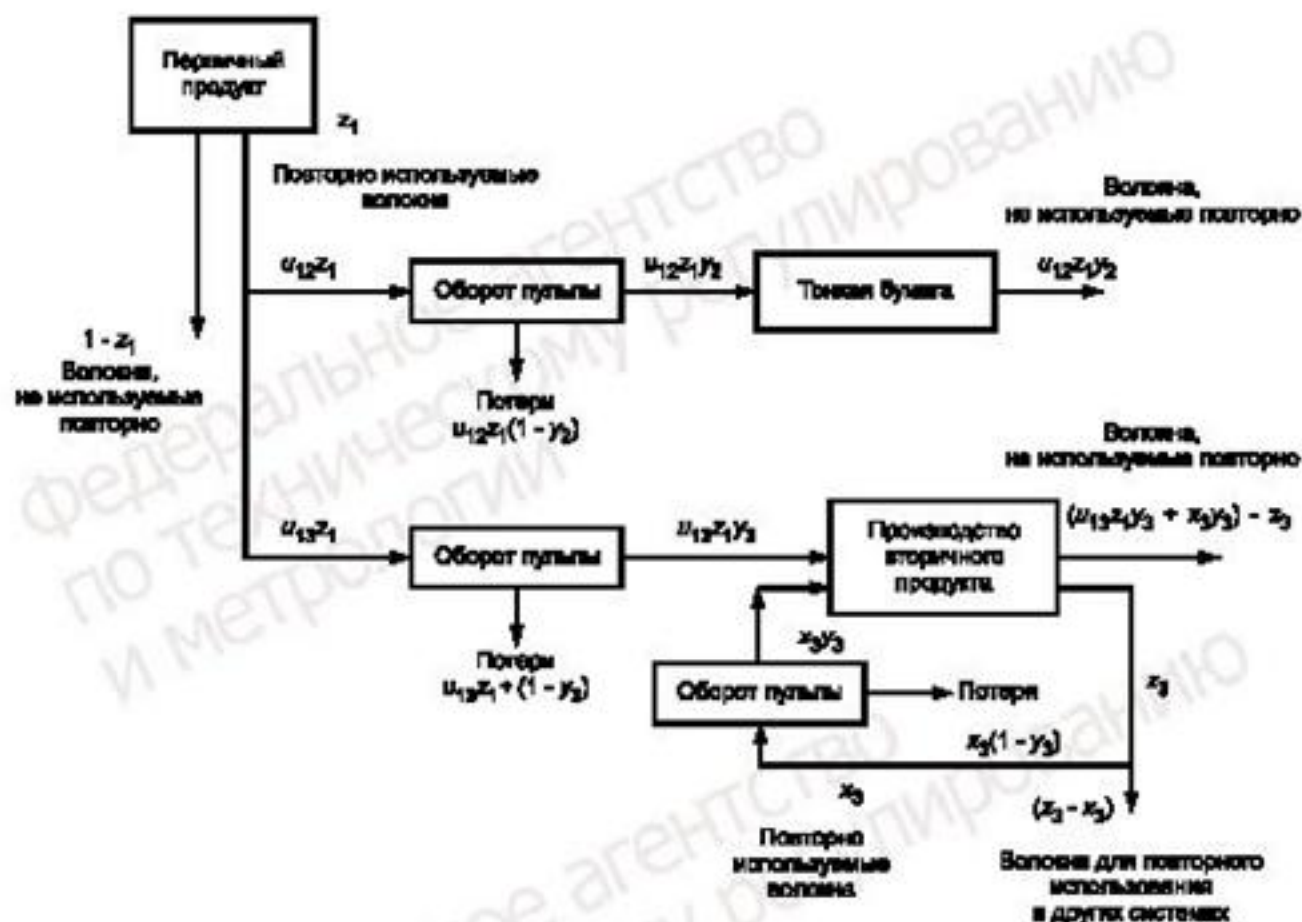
Первичный продукт

$z_1$

Повторно используемые волокна

Волокна, не используемые повторно

$u_{12}z_1$

Оборот пульпы

$u_{12}z_1y_2$

Тонкая бумага

$u_{12}z_1y_2$

$1 - z_1$
Волокна, не используемые повторно

Потери
$u_{12}z_1(1 - y_2)$

Волокна, не используемые повторно

$u_{13}z_1$

Оборот пульпы

$u_{13}z_1y_3$

Производство вторичного продукта

$(u_{13}z_1y_3 + x_3y_3) - z_3$

$x_3y_3$

Потери
$u_{13}z_1 + (1 - y_3)$

Оборот пульпы

Потери

$z_3$

$x_3(1 - y_3)$

$x_3$

$(z_3 - x_3)$

Повторно используемые волокна

Волокна для повторного использования в других системах

федеральное агентство по техническому регулированию и метрологии

федеральное агентство по техническому регулированию